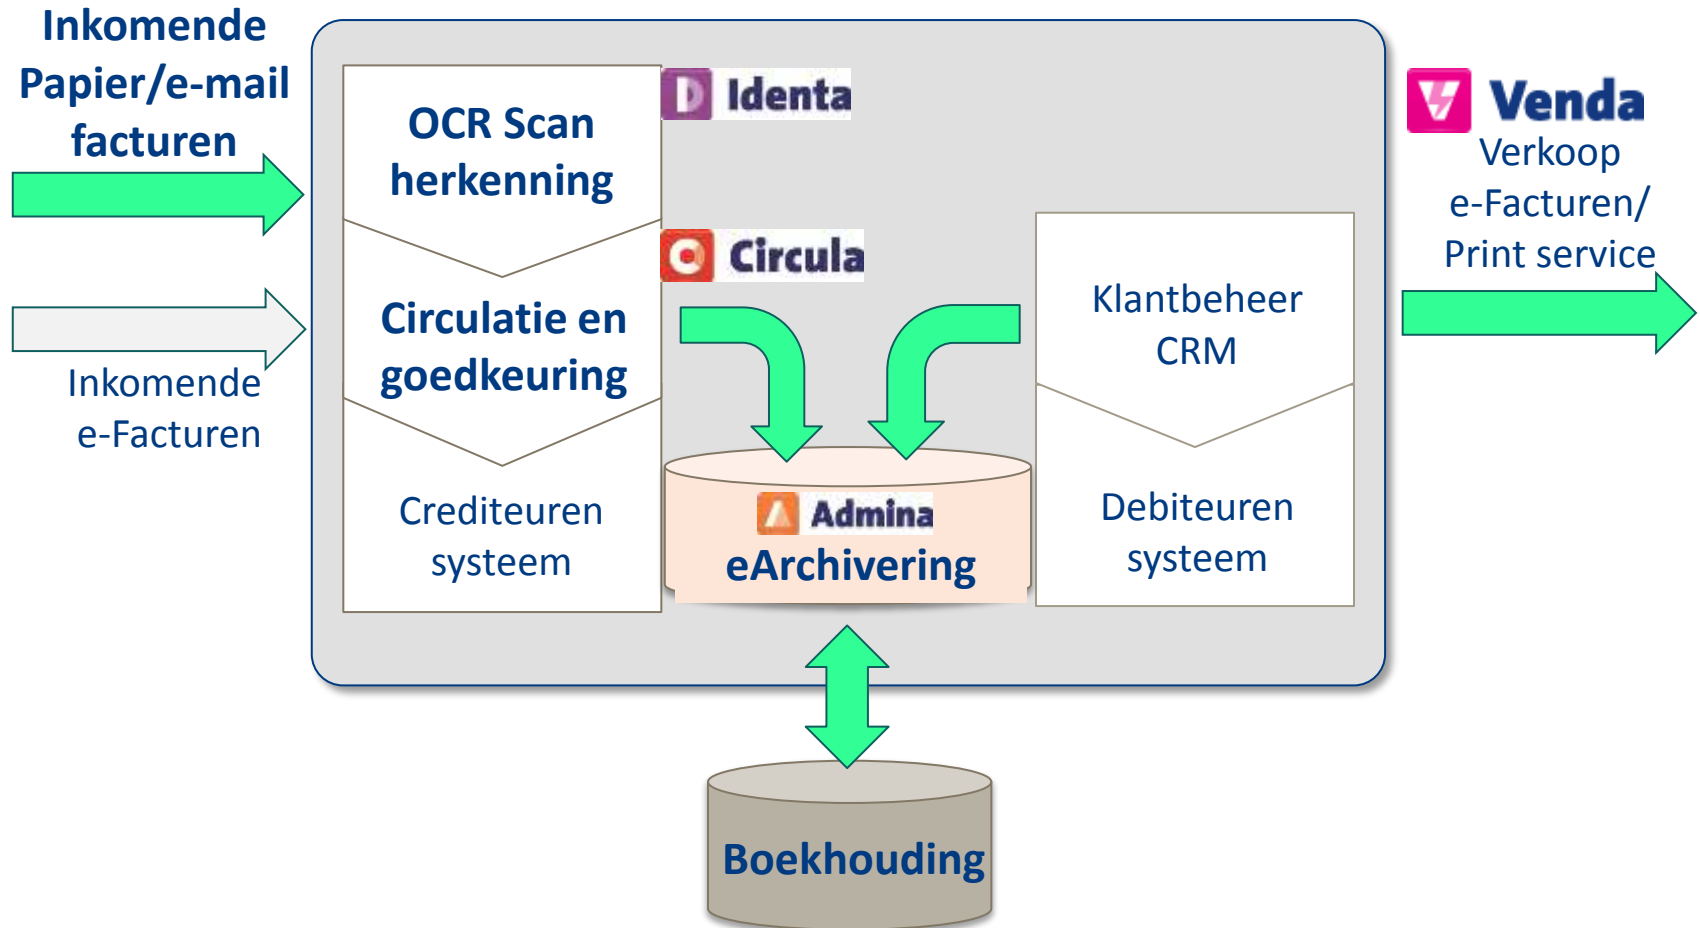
Inkomende Papier/e-mail facturen

Inkomende e-Facturen

OCR Scan herkenning

Identa

Circulatie en goedkeuring

Circula

Crediteuren systeem

Admina

eArchivering

Klantbeheer CRM

Debiteuren systeem

Venda

Verkoop e-Facturen/ Print service

Boekhouding